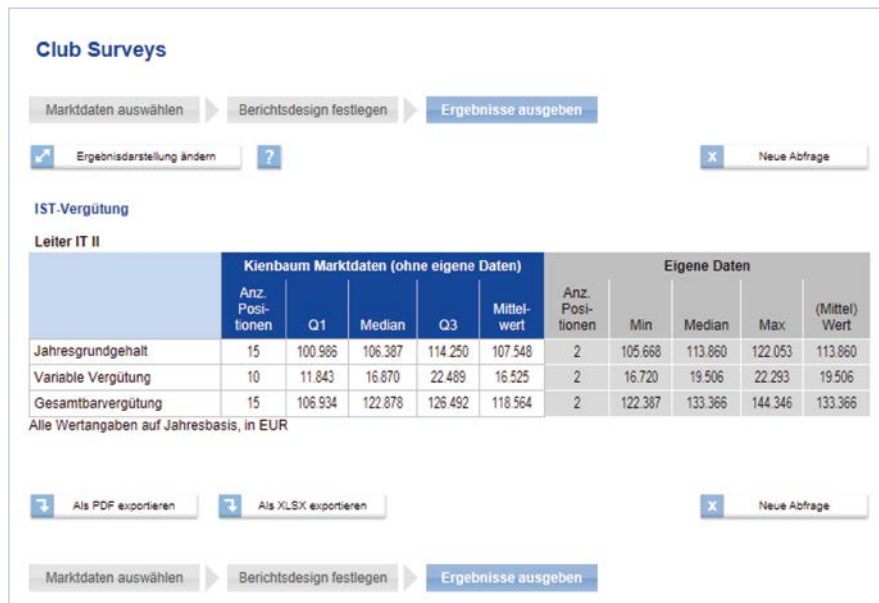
Club Surveys

Marktdaten auswählen | Berichtsdesign festlegen | Ergebnisse ausgeben

Ergebnisdarstellung ändern | ? | Neue Abfrage

IST-Vergütung

Leiter IT II

| | Kienbaum Marktdaten (ohne eigene Daten) | | | | | Eigene Daten | | | | |
|---|---|---|---|---|---|---|---|---|---|---|
| | Anz. Positionen | Q1 | Median | Q3 | Mittelwert | Anz. Positionen | Min | Median | Max | (Mittel) Wert |
| Jahresgrundgehalt | 15 | 100.986 | 106.387 | 114.250 | 107.548 | 2 | 105.668 | 113.860 | 122.053 | 113.860 |
| Variable Vergütung | 10 | 11.843 | 16.870 | 22.489 | 16.525 | 2 | 16.720 | 19.506 | 22.293 | 19.506 |
| Gesamtbarvergütung | 15 | 106.934 | 122.878 | 126.492 | 118.564 | 2 | 122.387 | 133.366 | 144.346 | 133.366 |

Alle Wertangaben auf Jahresbasis, in EUR

Als PDF exportieren | Als XLSX exportieren | Neue Abfrage

Marktdaten auswählen | Berichtsdesign festlegen | Ergebnisse ausgeben